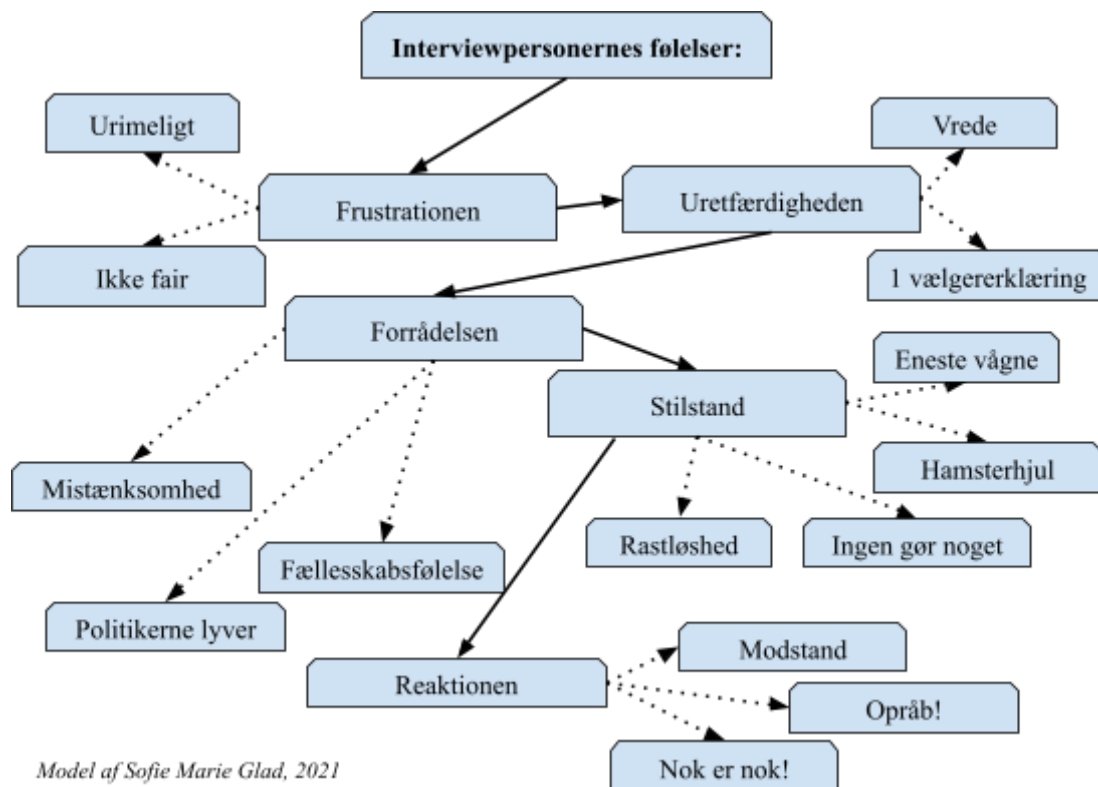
Interviewpersonernes følelser:

Urimeligt

Frustrationen

Ikke fair

Uretfærdigheden

Vrede

1 vælgererklæring

Forrådelsen

Mistænksomhed

Fællesskabsfølelse

Politikerne lyver

Stilstand

Eneste vågne

Hamsterhjul

Rastløshed

Ingen gør noget

Reaktionen

Modstand

Opråb!

Nok er nok!

Model af Sofie Marie Glad, 2021